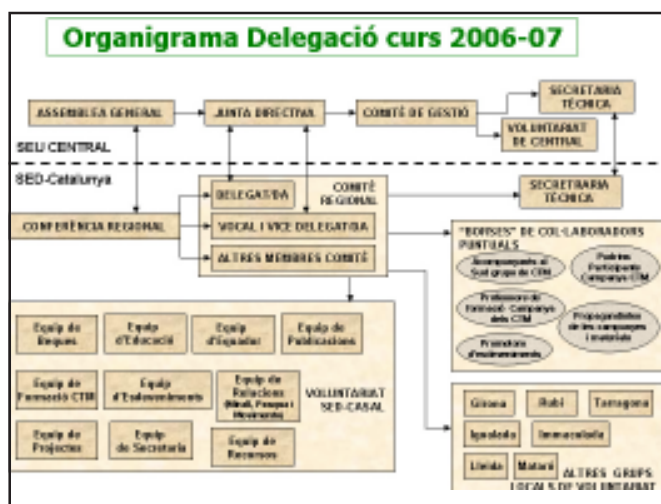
Organigrama Delegació curs 2006-07

ASSEMBLEA GENERAL

JUNTA DIRECTIVA

COMITÈ DE GESTIÓ

SECRETARIA TÈCNICA

VOLUNTARIAT DE CENTRAL

SEU CENTRAL

SED-Catalunya

DELEGAT/DA

COMITÈ REGIONAL

SECRETARIA TÈCNICA

CONFERÈNCIA REGIONAL

VOCAL I VICE DELEGAT/DA

ALTRES MEMBRES COMITÈ

"BORSES" DE COL·LABORADORS PUNTUALS

Acompanyants al Sud grups de CTM

Padrins Participants Campanya CTM

Professors de Formació Campanya dels CTM

Propagandistes de les campanyes i materials

Promotors d'Agermanaments

Equip de Beques

Equip d'Educació

Equip d'Equador

Equip de Publicacions

Equip de Formació CTM

Equip d'Agermanaments

Equip de Relacions (Mitjans, Premsa i Moviments)

VOLUNTARIAT SED-CASAL

Equip de Projectes

Equip de Secretaria

Equip de Recursos

Girona

Rubí

Tarragona

Igualada

Immaculada

Lleida

Mataró

ALTRES GRUPS LOCALS DE VOLUNTARIAT